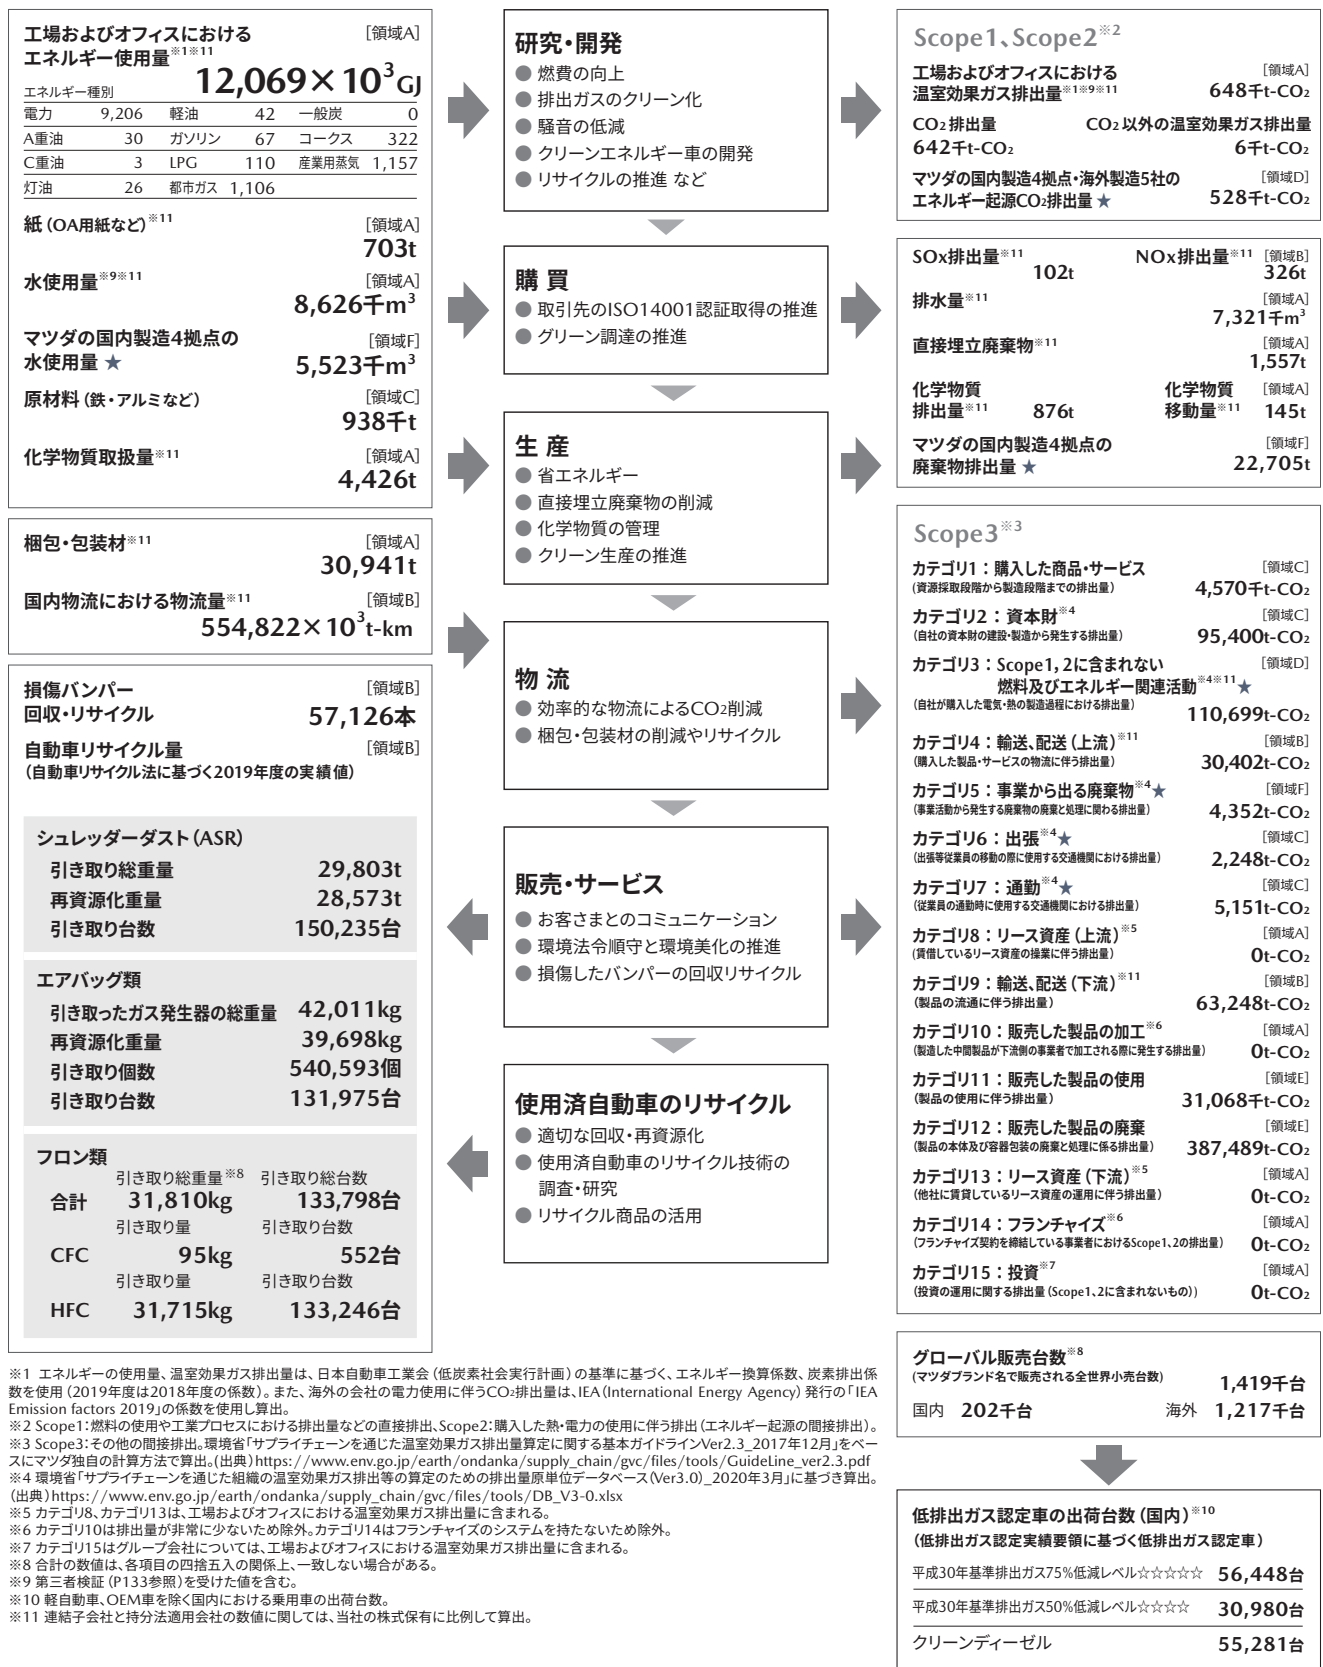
工場およびオフィスにおけるエネルギー使用量※1※11 [領域A]
エネルギー種別
$12,069\times10^3$GJ

| 電力 | 9,206 | 軽油 | 42 | 一般炭 | 0 |
|---|---|---|---|---|---|
| A重油 | 30 | ガソリン | 67 | コークス | 322 |
| C重油 | 3 | LPG | 110 | 産業用蒸気 | 1,157 |
| 灯油 | 26 | 都市ガス | 1,106 | | |

紙（OA用紙など）※11 [領域A] 703t
水使用量※9※11 [領域A] 8,626千$m^3$
マツダの国内製造4拠点の水使用量 ★ [領域F] 5,523千$m^3$
原材料（鉄・アルミなど） [領域C] 938千t
化学物質取扱量※11 [領域A] 4,426t

梱包・包装材※11 [領域A] 30,941t
国内物流における物流量※11 [領域B] $554,822\times10^3$t-km

損傷バンパー回収・リサイクル [領域B] 57,126本
自動車リサイクル量 [領域B]
（自動車リサイクル法に基づく2019年度の実績値）

シュレッダーダスト（ASR）
引き取り総重量 29,803t
再資源化重量 28,573t
引き取り台数 150,235台

エアバッグ類
引き取ったガス発生器の総重量 42,011kg
再資源化重量 39,698kg
引き取り個数 540,593個
引き取り台数 131,975台

フロン類
引き取り総重量※8 引き取り総台数
合計 31,810kg 133,798台
引き取り量 引き取り台数
CFC 95kg 552台
引き取り量 引き取り台数
HFC 31,715kg 133,246台

研究・開発
● 燃費の向上
● 排出ガスのクリーン化
● 騒音の低減
● クリーンエネルギー車の開発
● リサイクルの推進 など

購 買
● 取引先のISO14001認証取得の推進
● グリーン調達の推進

生 産
● 省エネルギー
● 直接埋立廃棄物の削減
● 化学物質の管理
● クリーン生産の推進

物 流
● 効率的な物流によるCO2削減
● 梱包・包装材の削減やリサイクル

販売・サービス
● お客さまとのコミュニケーション
● 環境法令順守と環境美化の推進
● 損傷したバンパーの回収リサイクル

使用済自動車のリサイクル
● 適切な回収・再資源化
● 使用済自動車のリサイクル技術の調査・研究
● リサイクル商品の活用

Scope1、Scope2※2
工場およびオフィスにおける温室効果ガス排出量※1※9※11 [領域A] 648千t-$CO_2$
$CO_2$排出量 642千t-$CO_2$
$CO_2$以外の温室効果ガス排出量 6千t-$CO_2$
マツダの国内製造4拠点・海外製造5社のエネルギー起源$CO_2$排出量 ★ [領域D] 528千t-$CO_2$

SOx排出量※11 102t
NOx排出量※11 [領域B] 326t
排水量※11 [領域A] 7,321千$m^3$
直接埋立廃棄物※11 [領域A] 1,557t
化学物質排出量※11 876t
化学物質移動量※11 [領域A] 145t
マツダの国内製造4拠点の廃棄物排出量 ★ [領域F] 22,705t

Scope3※3
カテゴリ1：購入した商品・サービス [領域C]
（資源採取段階から製造段階までの排出量） 4,570千t-$CO_2$
カテゴリ2：資本財※4 [領域C]
（自社の資本財の建設・製造から発生する排出量） 95,400t-$CO_2$
カテゴリ3：Scope1, 2に含まれない燃料及びエネルギー関連活動※4※11★ [領域D]
（自社が購入した電気・熱の製造過程における排出量） 110,699t-$CO_2$
カテゴリ4：輸送、配送（上流）※11 [領域B]
（購入した製品・サービスの物流に伴う排出量） 30,402t-$CO_2$
カテゴリ5：事業から出る廃棄物※4★ [領域F]
（事業活動から発生する廃棄物の廃棄と処理に関わる排出量） 4,352t-$CO_2$
カテゴリ6：出張※4★ [領域C]
（出張等従業員の移動の際に使用する交通機関における排出量） 2,248t-$CO_2$
カテゴリ7：通勤※4★ [領域C]
（従業員の通勤時に使用する交通機関における排出量） 5,151t-$CO_2$
カテゴリ8：リース資産（上流）※5 [領域A]
（賃借しているリース資産の操業に伴う排出量） 0t-$CO_2$
カテゴリ9：輸送、配送（下流）※11 [領域B]
（製品の流通に伴う排出量） 63,248t-$CO_2$
カテゴリ10：販売した製品の加工※6 [領域A]
（製造した中間製品が下流側の事業者で加工される際に発生する排出量） 0t-$CO_2$
カテゴリ11：販売した製品の使用 [領域E]
（製品の使用に伴う排出量） 31,068千t-$CO_2$
カテゴリ12：販売した製品の廃棄 [領域E]
（製品の本体及び容器包装の廃棄と処理に係る排出量） 387,489t-$CO_2$
カテゴリ13：リース資産（下流）※5 [領域A]
（他社に賃貸しているリース資産の運用に伴う排出量） 0t-$CO_2$
カテゴリ14：フランチャイズ※6 [領域A]
（フランチャイズ契約を締結している事業者におけるScope1、2の排出量） 0t-$CO_2$
カテゴリ15：投資※7 [領域A]
（投資の運用に関する排出量（Scope1、2に含まれないもの）） 0t-$CO_2$

グローバル販売台数※8
（マツダブランド名で販売される全世界小売台数） 1,419千台
国内 202千台 海外 1,217千台

低排出ガス認定車の出荷台数（国内）※10
（低排出ガス認定実績要領に基づく低排出ガス認定車）
平成30年基準排出ガス75%低減レベル☆☆☆☆☆ 56,448台
平成30年基準排出ガス50%低減レベル☆☆☆☆ 30,980台
クリーンディーゼル 55,281台

※1 エネルギーの使用量、温室効果ガス排出量は、日本自動車工業会（低炭素社会実行計画）の基準に基づく、エネルギー換算係数、炭素排出係数を使用（2019年度は2018年度の係数）。また、海外の会社の電力使用に伴う$CO_2$排出量は、IEA（International Energy Agency）発行の「IEA Emission factors 2019」の係数を使用し算出。
※2 Scope1：燃料の使用や工業プロセスにおける排出量などの直接排出、Scope2：購入した熱・電力の使用に伴う排出（エネルギー起源の間接排出）。
※3 Scope3：その他の間接排出。環境省「サプライチェーンを通じた温室効果ガス排出量算定に関する基本ガイドラインVer2.3_2017年12月」をベースにマツダ独自の計算方法で算出。（出典）https://www.env.go.jp/earth/ondanka/supply_chain/gvc/files/tools/GuideLine_ver2.3.pdf
※4 環境省「サプライチェーンを通じた組織の温室効果ガス排出等の算定のための排出量原単位データベース（Ver3.0）_2020年3月」に基づき算出。（出典）https://www.env.go.jp/earth/ondanka/supply_chain/gvc/files/tools/DB_V3-0.xlsx
※5 カテゴリ8、カテゴリ13は、工場およびオフィスにおける温室効果ガス排出量に含まれる。
※6 カテゴリ10は排出量が非常に少ないため除外。カテゴリ14はフランチャイズのシステムを持たないため除外。
※7 カテゴリ15はグループ会社については、工場およびオフィスにおける温室効果ガス排出量に含まれる。
※8 合計の数値は、各項目の四捨五入の関係上、一致しない場合がある。
※9 第三者検証（P133参照）を受けた値を含む。
※10 軽自動車、OEM車を除く国内における乗用車の出荷台数。
※11 連結子会社と持分法適用会社の数値に関しては、当社の株式保有に比例して算出。